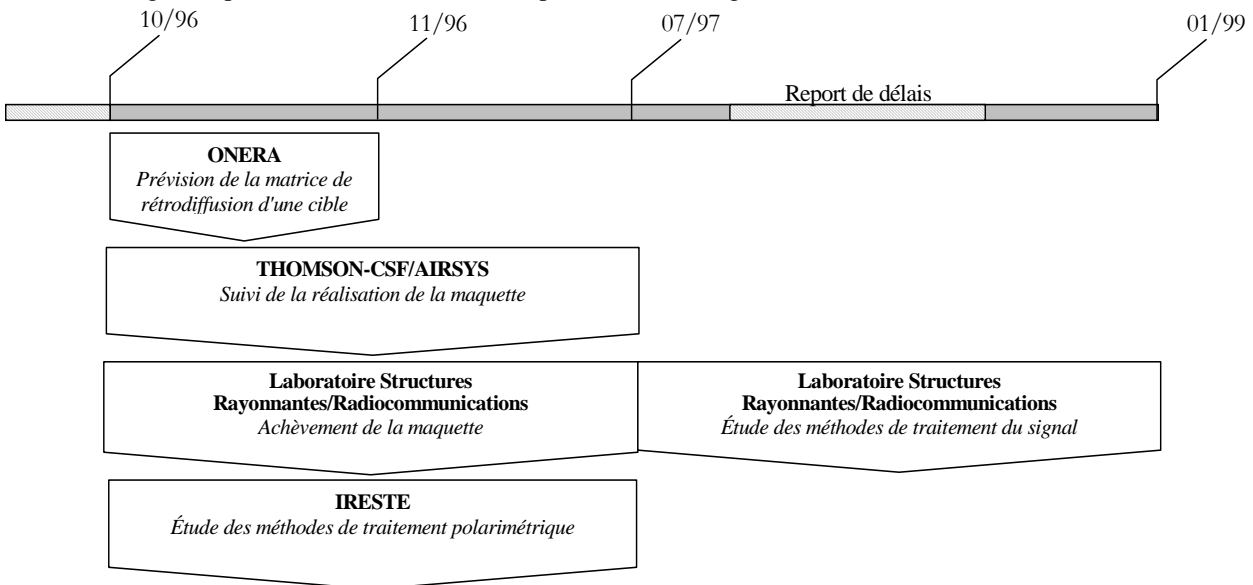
10/96

11/96

07/97

01/99

Report de délais

**ONERA**
*Prévision de la matrice de rétrodiffusion d'une cible*

**THOMSON-CSF/AIRSYS**
*Suivi de la réalisation de la maquette*

**Laboratoire Structures Rayonnantes/Radiocommunications**
*Achèvement de la maquette*

**Laboratoire Structures Rayonnantes/Radiocommunications**
*Étude des méthodes de traitement du signal*

**IRESTE**
*Étude des méthodes de traitement polarimétrique*